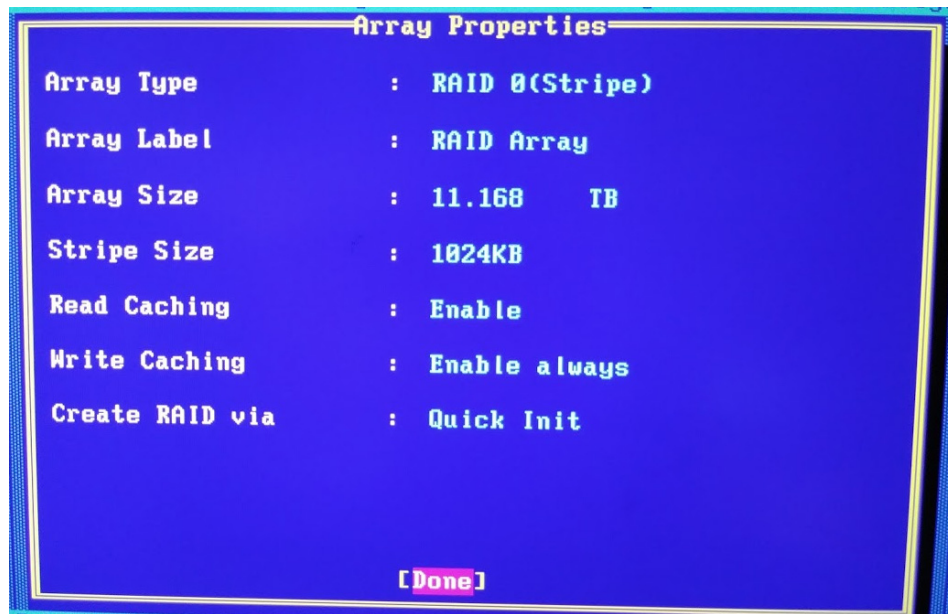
Array Properties

| | | |
|---|---|---|
| Array Type | : | RAID 0(Stripe) |
| Array Label | : | RAID Array |
| Array Size | : | 11.168 TB |
| Stripe Size | : | 1024KB |
| Read Caching | : | Enable |
| Write Caching | : | Enable always |
| Create RAID via | : | Quick Init |

[Done]